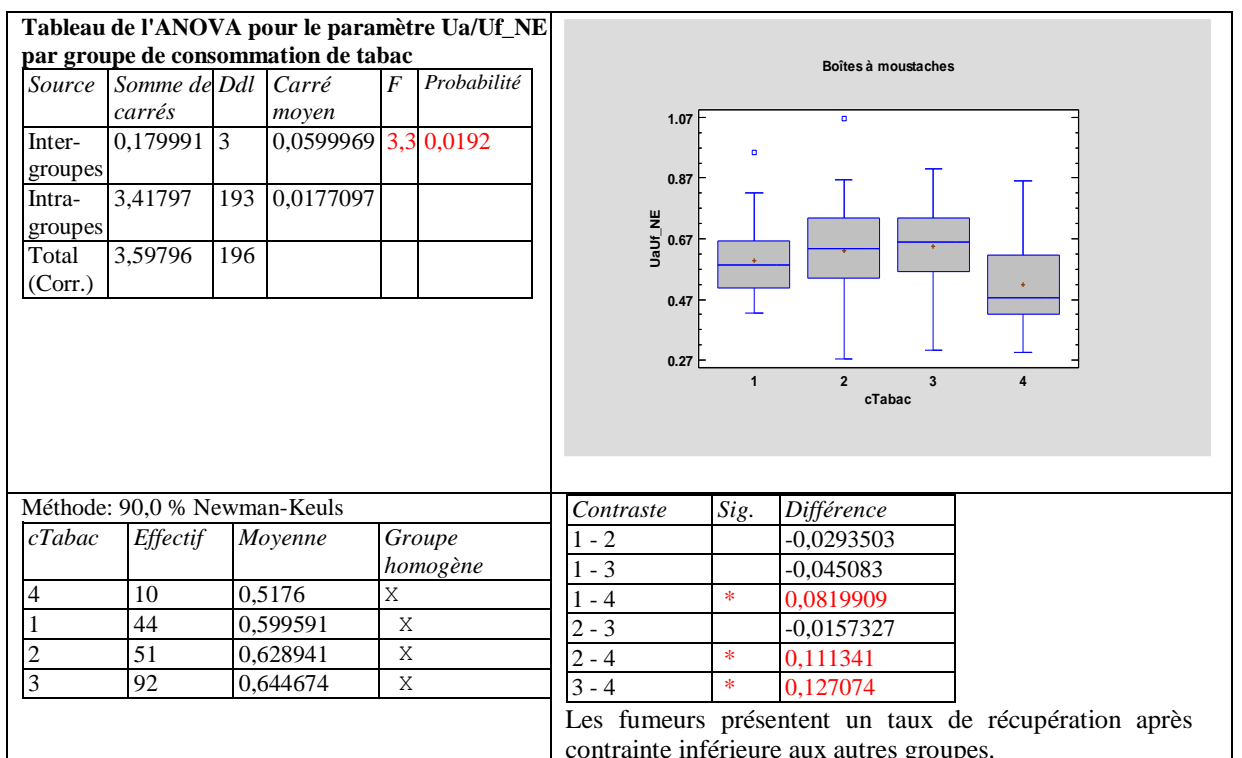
**Tableau de l'ANOVA pour le paramètre Ua/Uf_NE par groupe de consommation de tabac**

| Source | Somme de carrés | Ddl | Carré moyen | F | Probabilité |
|---|---|---|---|---|---|
| Inter-groupes | 0,179991 | 3 | 0,0599969 | 3,3 | 0,0192 |
| Intra-groupes | 3,41797 | 193 | 0,0177097 | | |
| Total (Corr.) | 3,59796 | 196 | | | |

Boîtes à moustaches

1.07
0.87
0.67
0.47
0.27
UaUf_NE
1
2
3
4
cTabac

Méthode: 90,0 % Newman-Keuls

| cTabac | Effectif | Moyenne | Groupe homogène |
|---|---|---|---|
| 4 | 10 | 0,5176 | X |
| 1 | 44 | 0,599591 | X |
| 2 | 51 | 0,628941 | X |
| 3 | 92 | 0,644674 | X |

| Contraste | Sig. | Différence |
|---|---|---|
| 1 - 2 | | -0,0293503 |
| 1 - 3 | | -0,045083 |
| 1 - 4 | * | 0,0819909 |
| 2 - 3 | | -0,0157327 |
| 2 - 4 | * | 0,111341 |
| 3 - 4 | * | 0,127074 |

Les fumeurs présentent un taux de récupération après contrainte inférieure aux autres groupes.